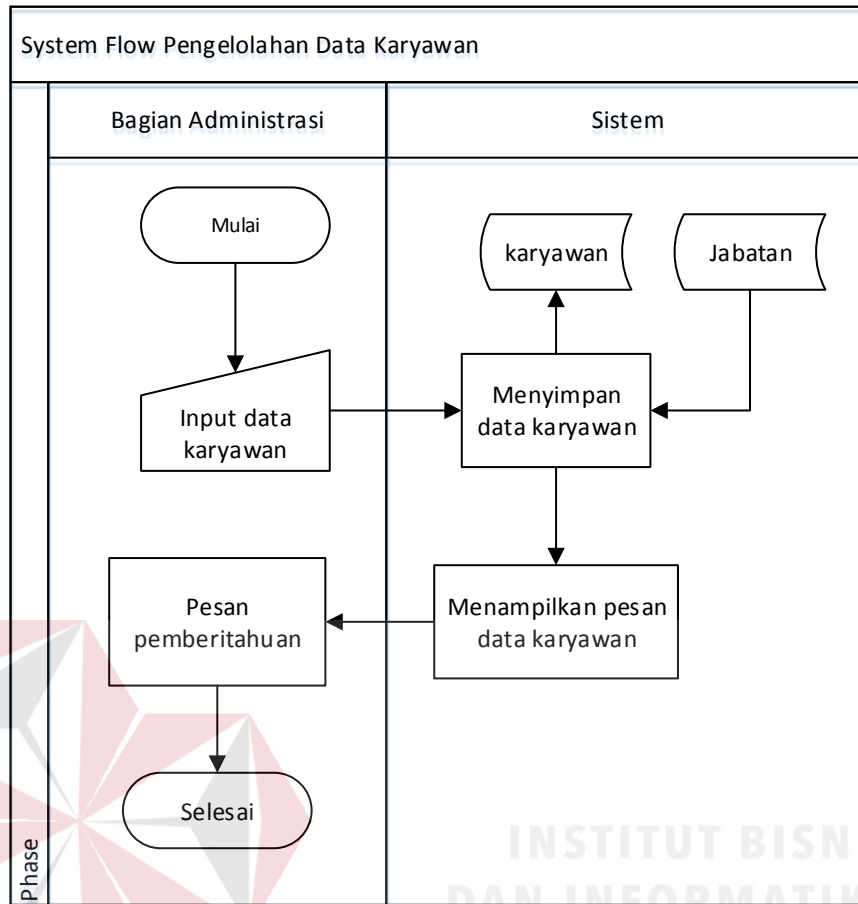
System Flow Pengelolahan Data Karyawan

Bagian Administrasi

Sistem

Mulai

karyawan

Jabatan

Input data karyawan

Menyimpan data karyawan

Pesan pemberitahuan

Menampilkan pesan data karyawan

Selesai

Phase

INSTITUT BISN

DAN INFORMATIK